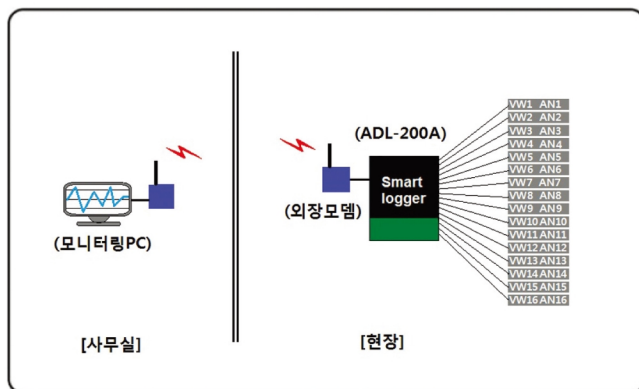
(ADL-200A)

Smart logger

(외장모뎀)

(모니터링PC)

VW1 AN1
VW2 AN2
VW3 AN3
VW4 AN4
VW5 AN5
VW6 AN6
VW7 AN7
VW8 AN8
VW9 AN9
VW10 AN10
VW11 AN11
VW12 AN12
VW13 AN13
VW14 AN14
VW15 AN15
VW16 AN16

[사무실]

[현장]